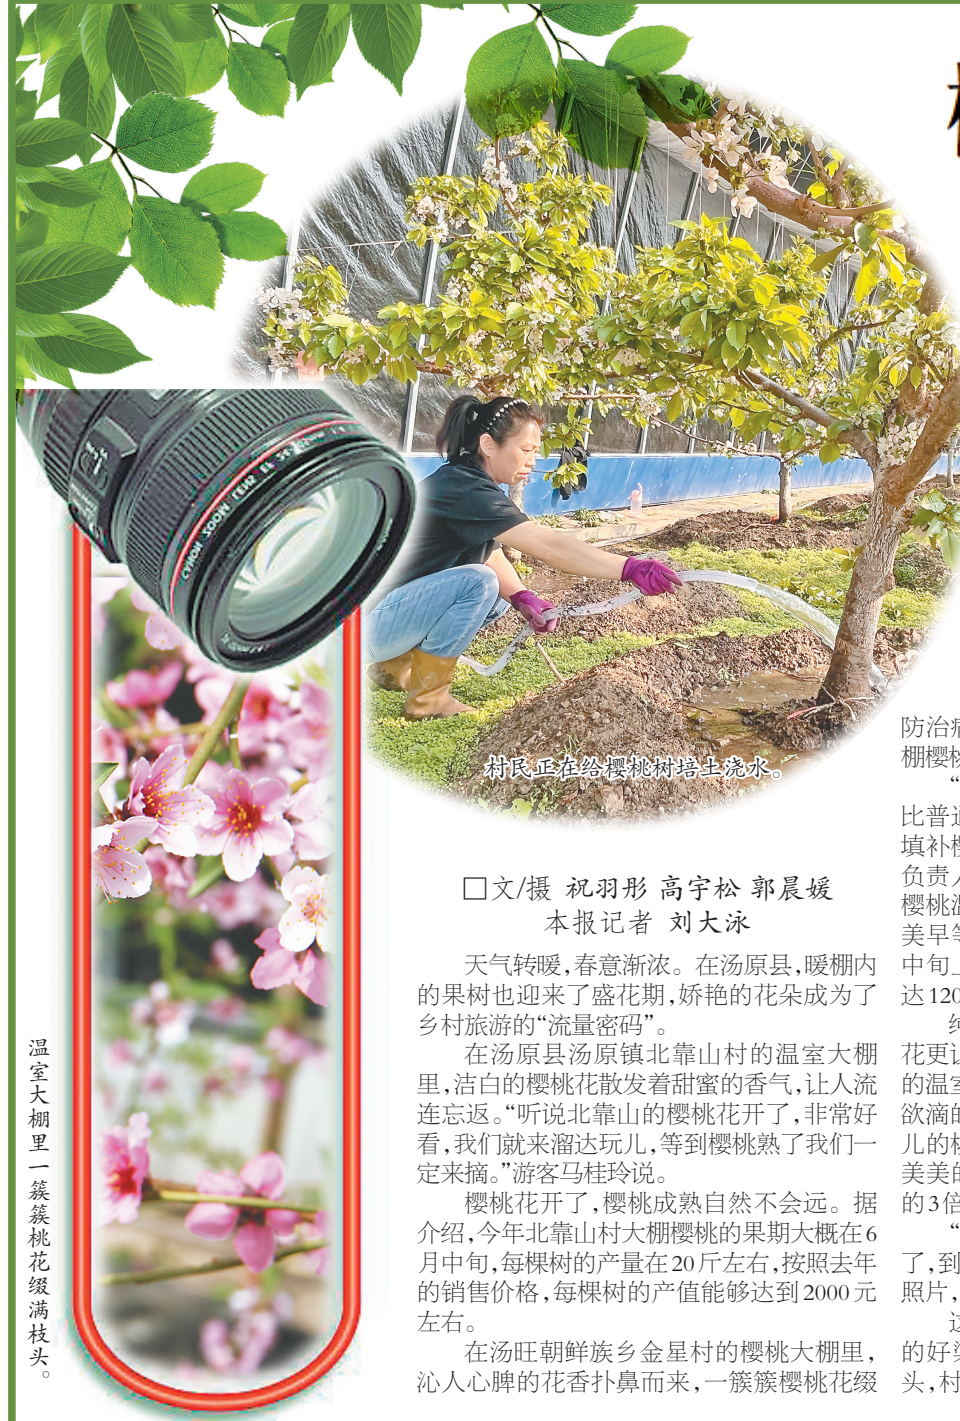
村民正在给樱桃树培土浇水。

□文/摄 祝羽彤 高宇松 郭晨媛
本报记者 刘大泳

天气转暖，春意渐浓。在汤原县，暖棚内的果树也迎来了盛花期，娇艳的花朵成为了乡村旅游的"流量密码"。

在汤原县汤原镇北靠山村的温室大棚里，洁白的樱桃花散发着甜蜜的香气，让人流连忘返。"听说北靠山的樱桃花开了，非常好看，我们就来溜达玩儿，等到樱桃熟了我们一定来摘。"游客马桂玲说。

樱桃花开了，樱桃成熟自然不会远。据介绍，今年北靠山村大棚樱桃的果期大概在6月中旬，每棵树的产量在20斤左右，按照去年的销售价格，每棵树的产值能够达到2000元左右。

在汤旺朝鲜族乡金星村的樱桃大棚里，沁人心脾的花香扑鼻而来，一簇簇樱桃花缀

温室大棚里一簇簇桃花缀满枝头。

防治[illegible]
棚樱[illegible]
"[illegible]
比普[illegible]
填补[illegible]
负责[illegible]
樱桃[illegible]
美早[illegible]
中旬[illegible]
达120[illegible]
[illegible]
花更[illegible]
的温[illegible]
欲滴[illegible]
儿的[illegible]
美美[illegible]
的3倍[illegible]
"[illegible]
了，到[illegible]
照片，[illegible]
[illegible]
的好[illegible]
头，村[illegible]